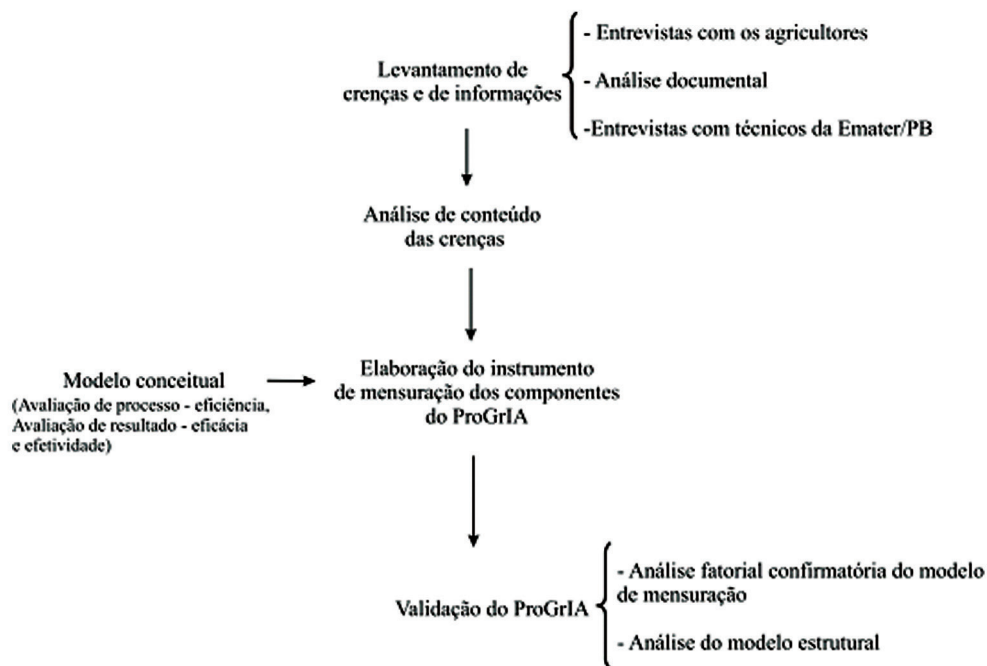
Levantamento de crenças e de informações

- Entrevistas com os agricultores

- Análise documental

-Entrevistas com técnicos da Emater/PB

Análise de conteúdo das crenças

Modelo conceitual
(Avaliação de processo - eficiência, Avaliação de resultado - eficácia e efetividade)

Elaboração do instrumento de mensuração dos componentes do ProGrIA

Validação do ProGrIA

- Análise fatorial confirmatória do modelo de mensuração

- Análise do modelo estrutural